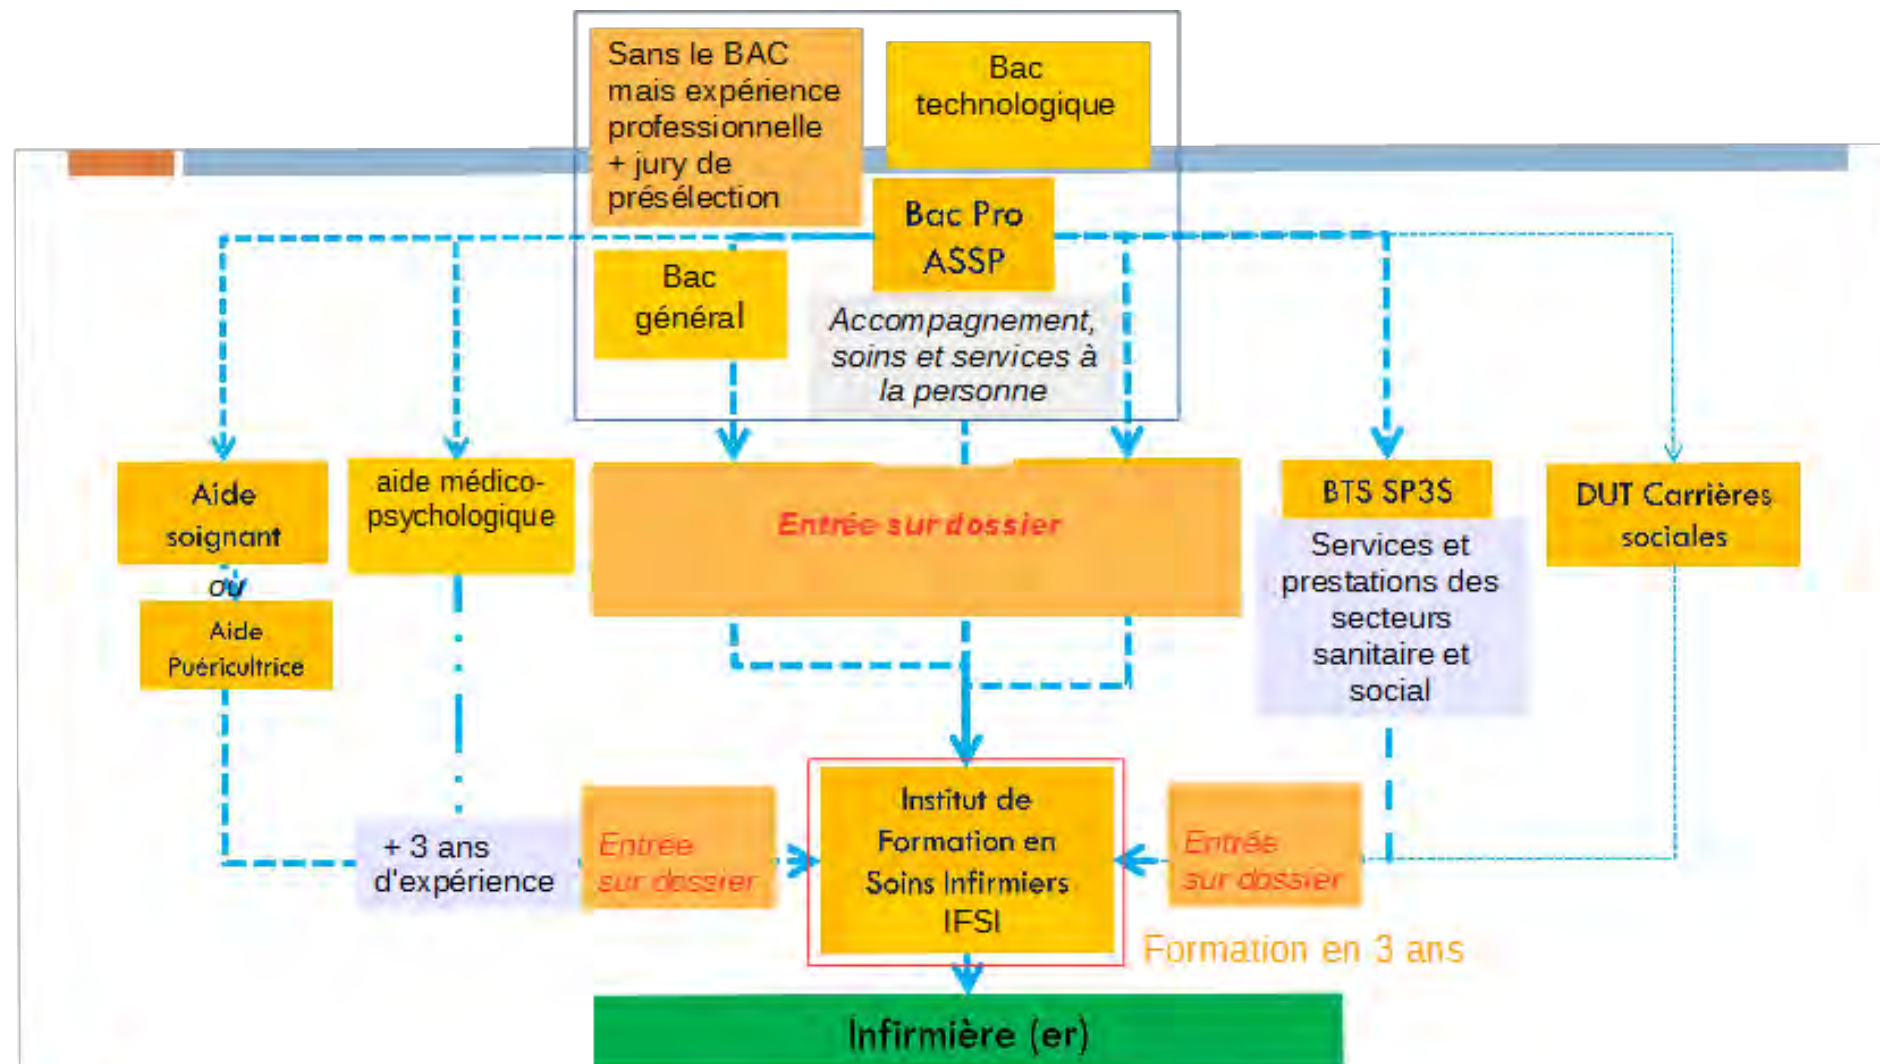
Sans le BAC mais expérience professionnelle + jury de présélection

Bac technologique

Bac Pro ASSP

Bac général

Accompagnement, soins et services à la personne

Aide soignant

ou

Aide Puéricultrice

aide médico-psychologique

Entrée sur dossier

BTS SP3S

Services et prestations des secteurs sanitaire et social

DUT Carrières sociales

+ 3 ans d'expérience

Entrée sur dossier

Institut de Formation en Soins Infirmiers IFSI

Entrée sur dossier

Formation en 3 ans

Infirmière (er)